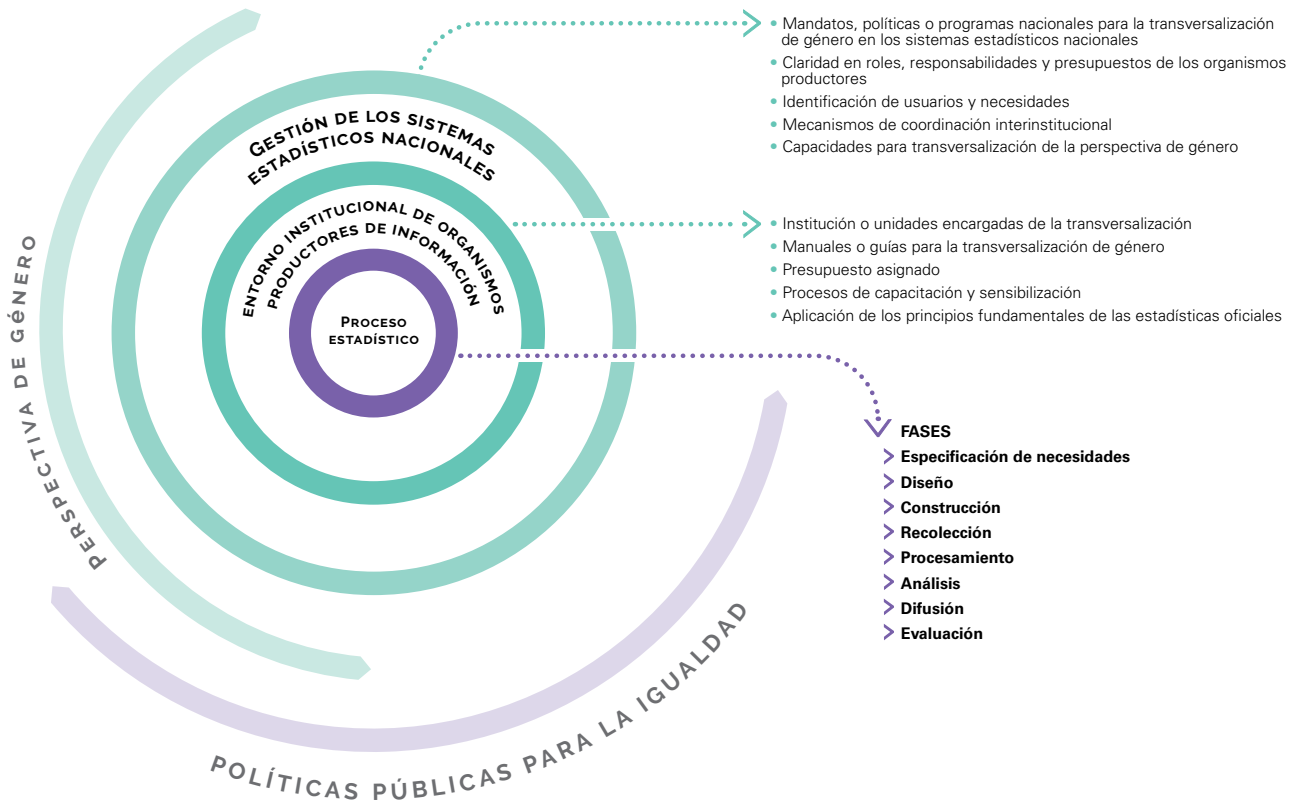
Gestión de los sistemas estadísticos nacionales

Entorno institucional de organismos productores de información

Proceso estadístico

Perspectiva de género

Políticas públicas para la igualdad

• Mandatos, políticas o programas nacionales para la transversalización de género en los sistemas estadísticos nacionales
• Claridad en roles, responsabilidades y presupuestos de los organismos productores
• Identificación de usuarios y necesidades
• Mecanismos de coordinación interinstitucional
• Capacidades para transversalización de la perspectiva de género

• Institución o unidades encargadas de la transversalización
• Manuales o guías para la transversalización de género
• Presupuesto asignado
• Procesos de capacitación y sensibilización
• Aplicación de los principios fundamentales de las estadísticas oficiales

FASES
Especificación de necesidades
Diseño
Construcción
Recolección
Procesamiento
Análisis
Difusión
Evaluación